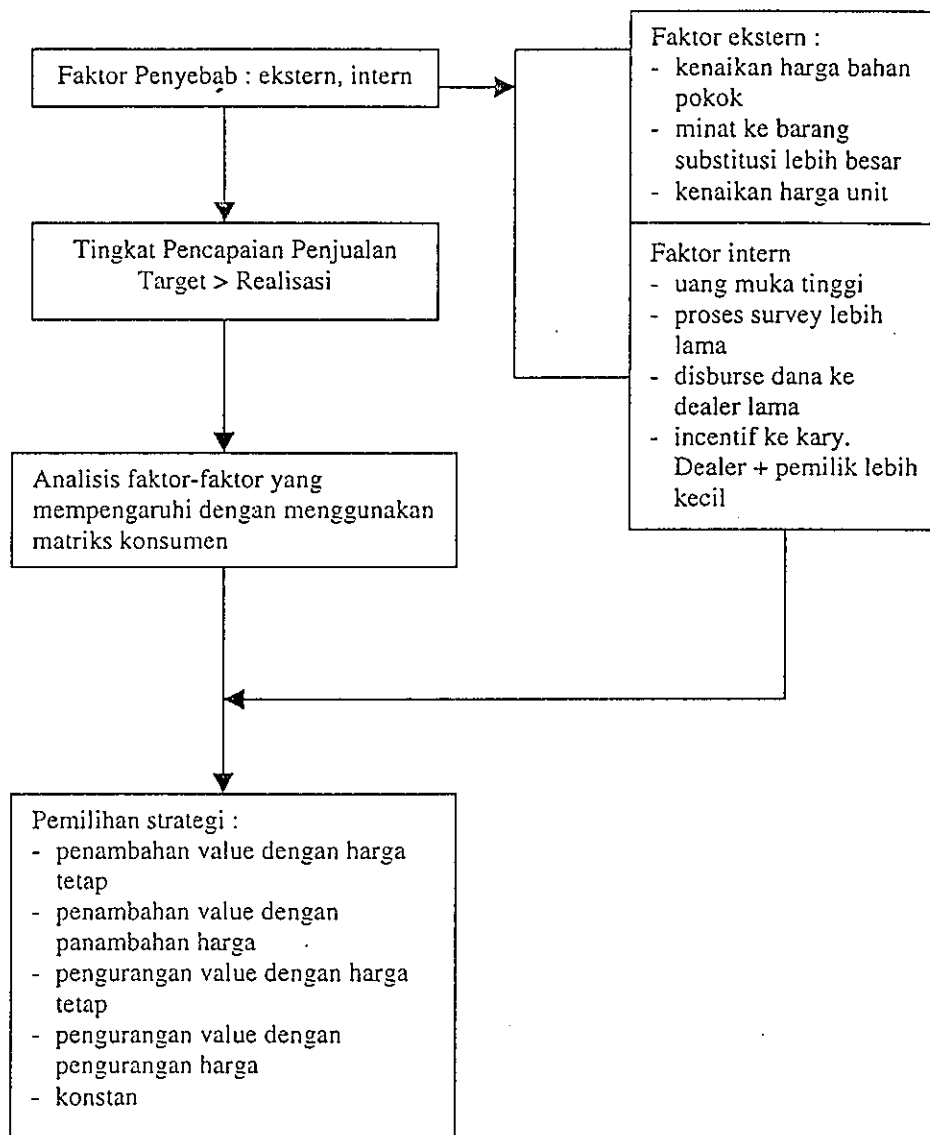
Faktor Penyebab : ekstern, intern

Faktor ekstern :
- kenaikan harga bahan pokok
- minat ke barang substitusi lebih besar
- kenaikan harga unit

Faktor intern
- uang muka tinggi
- proses survey lebih lama
- disburse dana ke dealer lama
- incentif ke kary. Dealer + pemilik lebih kecil

Tingkat Pencapaian Penjualan
Target > Realisasi

Analisis faktor-faktor yang mempengaruhi dengan menggunakan matriks konsumen

Pemilihan strategi :
- penambahan value dengan harga tetap
- penambahan value dengan panambahan harga
- pengurangan value dengan harga tetap
- pengurangan value dengan pengurangan harga
- konstan